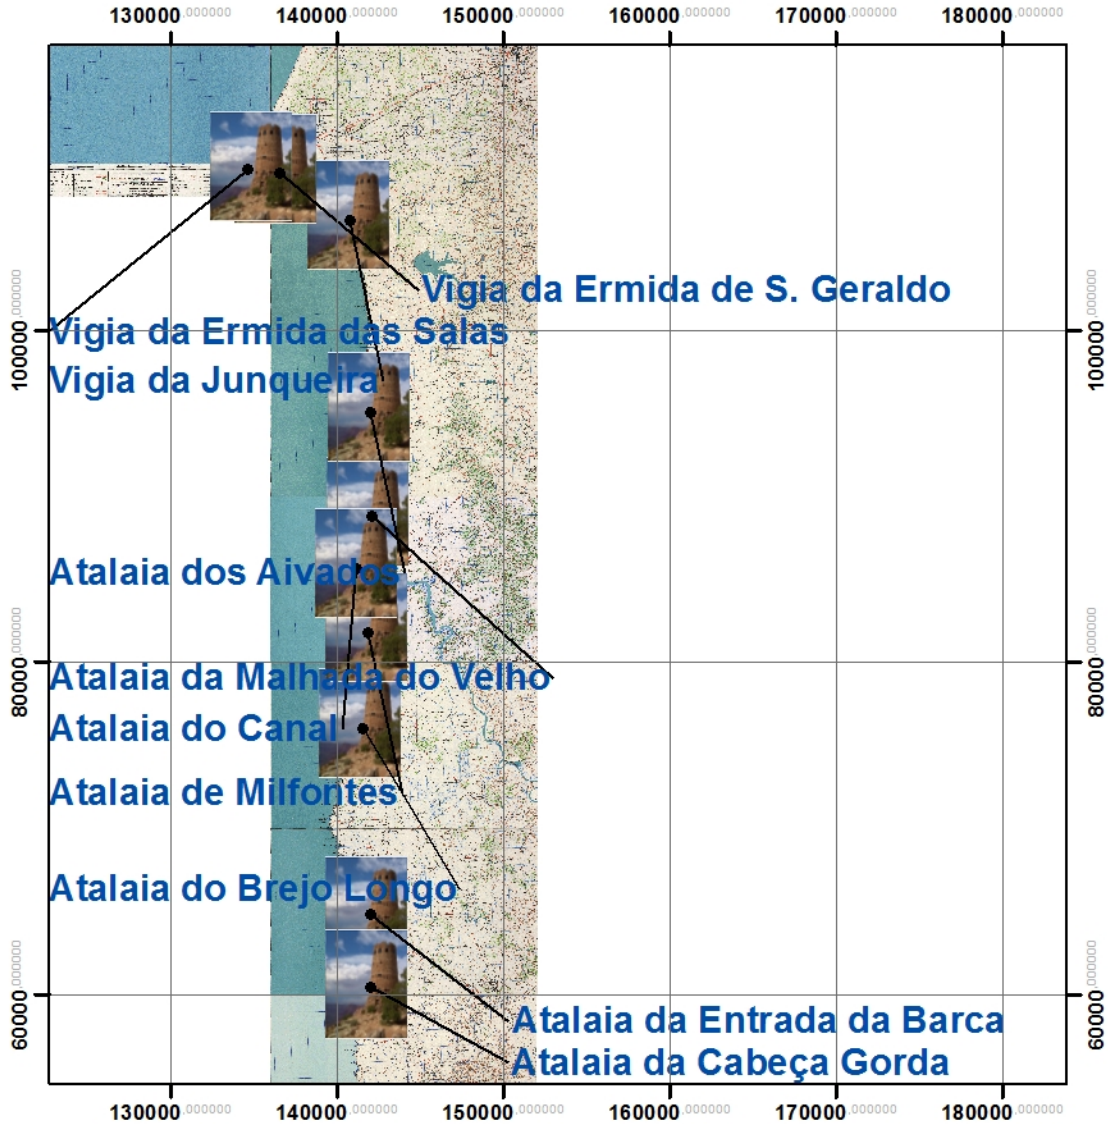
130000,000000 140000,000000 150000,000000 160000,000000 170000,000000 180000,000000

Vigia da Ermida de S. Geraldo

Vigia da Ermida das Salas

Vigia da Junqueira

Atalaia dos Aivados

Atalaia da Malhada do Velho

Atalaia do Canal

Atalaia de Milfontes

Atalaia do Brejo Longo

Atalaia da Entrada da Barca

Atalaia da Cabeça Gorda

100000,000000 80000,000000 60000,000000

100000,000000 80000,000000 60000,000000

130000,000000 140000,000000 150000,000000 160000,000000 170000,000000 180000,000000